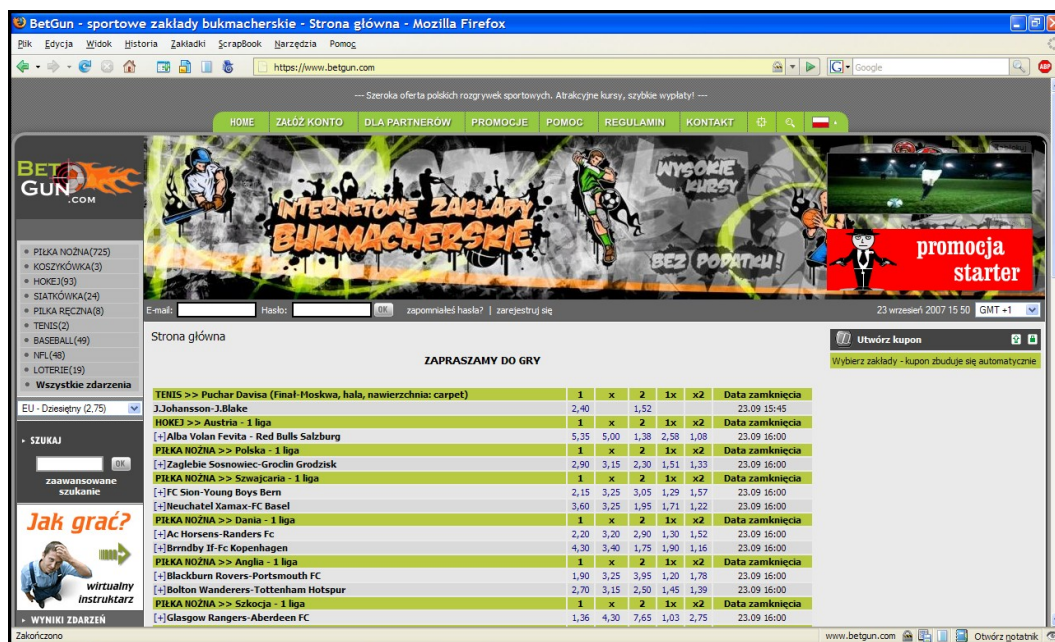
BetGun - sportowe zakłady bukmacherskie - Strona główna - Mozilla Firefox

Plik Edycja Widok Historia Zakładki ScrapBook Narzędzia Pomoc

https://www.betgun.com

Google

--- Szeroka oferta polskich rozgrywek sportowych. Atrakcyjne kursy, szybkie wypłaty! ---

HOME ZAŁÓŻ KONTO DLA PARTNERÓW PROMOCJE POMOC REGULAMIN KONTAKT

BET GUN .COM

INTERNETOWE ZAKŁADY BUKMACHERSKIE

WYSOKIE KURSY

BEZ PODATKU!

promocja starter

PIŁKA NOŻNA(725)
KOSZYKÓWKA(3)
HOKEJ(93)
SIATKÓWKA(24)
PIŁKA RĘCZNA(8)
TENIS(2)
BASEBALL(49)
NFL(48)
LOTERIE(19)
Wszystkie zdarzenia

EU - Dziesiętny (2,75)

SZUKAJ

OK

zaawansowane szukanie

Jak grać?

wirtualny instruktarz

WYNIKI ZDARZEŃ

E-mail: Hasło: OK zapomniałeś hasła? | zarejestruj się

23 wrzesień 2007 15 50 GMT +1

Strona główna

ZAPRASZAMY DO GRY

| TENIS >> Puchar Davisa (Finał-Moskwa, hala, nawierzchnia: carpet) | 1 | x | 2 | 1x | x2 | Data zamknięcia |
|---|---|---|---|---|---|---|
| J.Johansson-J.Blake | 2,40 | | 1,52 | | | 23.09 15:45 |
| HOKEJ >> Austria - 1 liga | 1 | x | 2 | 1x | x2 | Data zamknięcia |
| [+]Alba Volan Fevita - Red Bulls Salzburg | 5,35 | 5,00 | 1,38 | 2,58 | 1,08 | 23.09 16:00 |
| PIŁKA NOŻNA >> Polska - 1 liga | 1 | x | 2 | 1x | x2 | Data zamknięcia |
| [+]Zaglebie Sosnowiec-Groclin Grodzisk | 2,90 | 3,15 | 2,30 | 1,51 | 1,33 | 23.09 16:00 |
| PIŁKA NOŻNA >> Szwajcaria - 1 liga | 1 | x | 2 | 1x | x2 | Data zamknięcia |
| [+]FC Sion-Young Boys Bern | 2,15 | 3,25 | 3,05 | 1,29 | 1,57 | 23.09 16:00 |
| [+]Neuchatel Xamax-FC Basel | 3,60 | 3,25 | 1,95 | 1,71 | 1,22 | 23.09 16:00 |
| PIŁKA NOŻNA >> Dania - 1 liga | 1 | x | 2 | 1x | x2 | Data zamknięcia |
| [+]Ac Horsens-Randers Fc | 2,20 | 3,20 | 2,90 | 1,30 | 1,52 | 23.09 16:00 |
| [+]Brrndby If-Fc Kopenhagen | 4,30 | 3,40 | 1,75 | 1,90 | 1,16 | 23.09 16:00 |
| PIŁKA NOŻNA >> Anglia - 1 liga | 1 | x | 2 | 1x | x2 | Data zamknięcia |
| [+]Blackburn Rovers-Portsmouth FC | 1,90 | 3,25 | 3,95 | 1,20 | 1,78 | 23.09 16:00 |
| [+]Bolton Wanderers-Tottenham Hotspur | 2,70 | 3,15 | 2,50 | 1,45 | 1,39 | 23.09 16:00 |
| PIŁKA NOŻNA >> Szkocja - 1 liga | 1 | x | 2 | 1x | x2 | Data zamknięcia |
| [+]Glasgow Rangers-Aberdeen FC | 1,36 | 4,30 | 7,65 | 1,03 | 2,75 | 23.09 16:00 |

Utwórz kupon

Wybierz zakłady - kupon zbuduje się automatycznie

Zakończono

www.betgun.com Otwórz notatnik